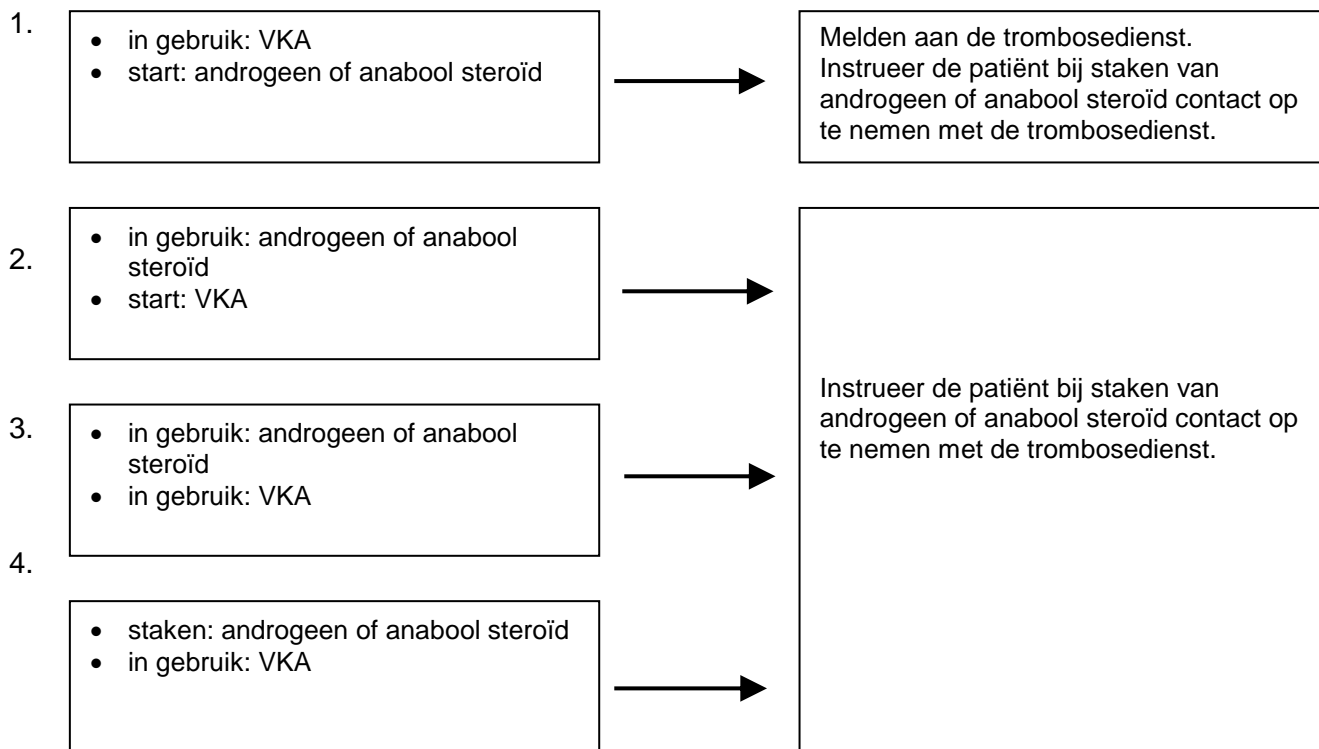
1.
- in gebruik: VKA
- start: androgeen of anabool steroïd

Melden aan de trombosedienst. Instrueer de patiënt bij staken van androgeen of anabool steroïd contact op te nemen met de trombosedienst.

2.
- in gebruik: androgeen of anabool steroïd
- start: VKA

3.
- in gebruik: androgeen of anabool steroïd
- in gebruik: VKA

4.
- staken: androgeen of anabool steroïd
- in gebruik: VKA

Instrueer de patiënt bij staken van androgeen of anabool steroïd contact op te nemen met de trombosedienst.